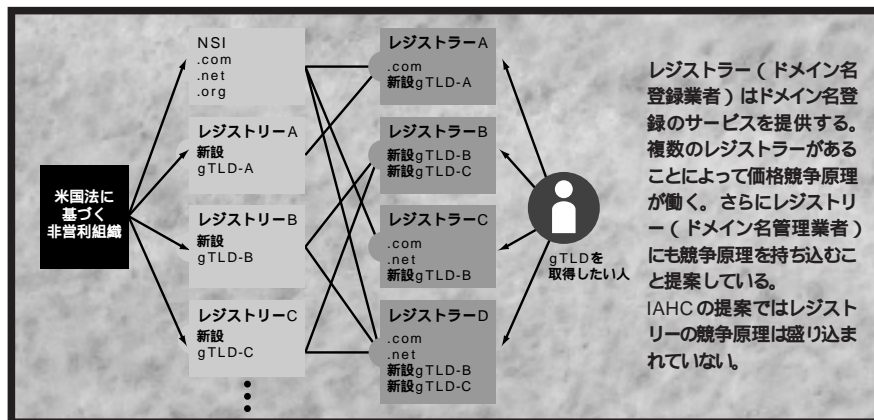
米国法に基づく非営利組織

NSI
.com
.net
.org

レジストリーA
新設
gTLD-A

レジストリーB
新設
gTLD-B

レジストリーC
新設
gTLD-C

レジストラーA
.com
新設gTLD-A

レジストラーB
新設gTLD-B
新設gTLD-C

レジストラーC
.com
.net
新設gTLD-B

レジストラーD
.com
.net
新設gTLD-B
新設gTLD-C

gTLDを取得したい人

レジストラー（ドメイン名登録業者）はドメイン名登録のサービスを提供する。複数のレジストラーがあることによって価格競争原理が働く。さらにレジストリー（ドメイン名管理業者）にも競争原理を持ち込むこと提案している。
IAHCの提案ではレジストリーの競争原理は盛り込まれていない。